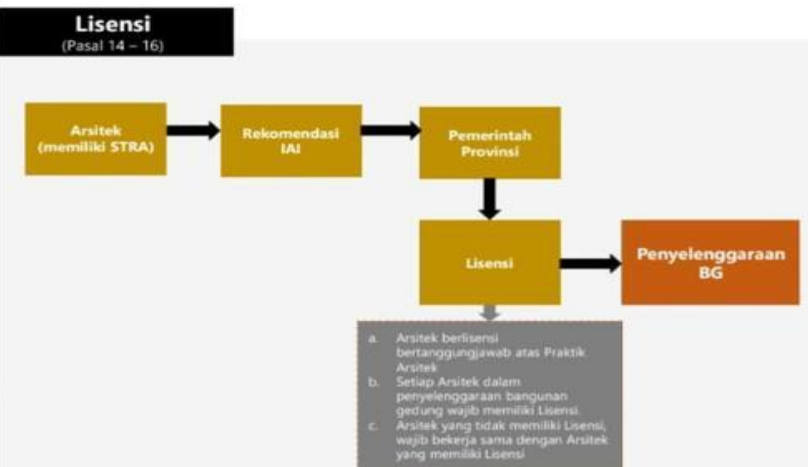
Lisensi
(Pasal 14 – 16)

Arsitek (memiliki STRA)

Rekomendasi IAI

Pemerintah Provinsi

Lisensi

Penyelenggaraan BG

a. Arsitek berlisensi bertanggungjawab atas Praktik Arsitek
b. Setiap Arsitek dalam penyelenggaraan bangunan gedung wajib memiliki Lisensi.
c. Arsitek yang tidak memiliki Lisensi, wajib bekerja sama dengan Arsitek yang memiliki Lisensi